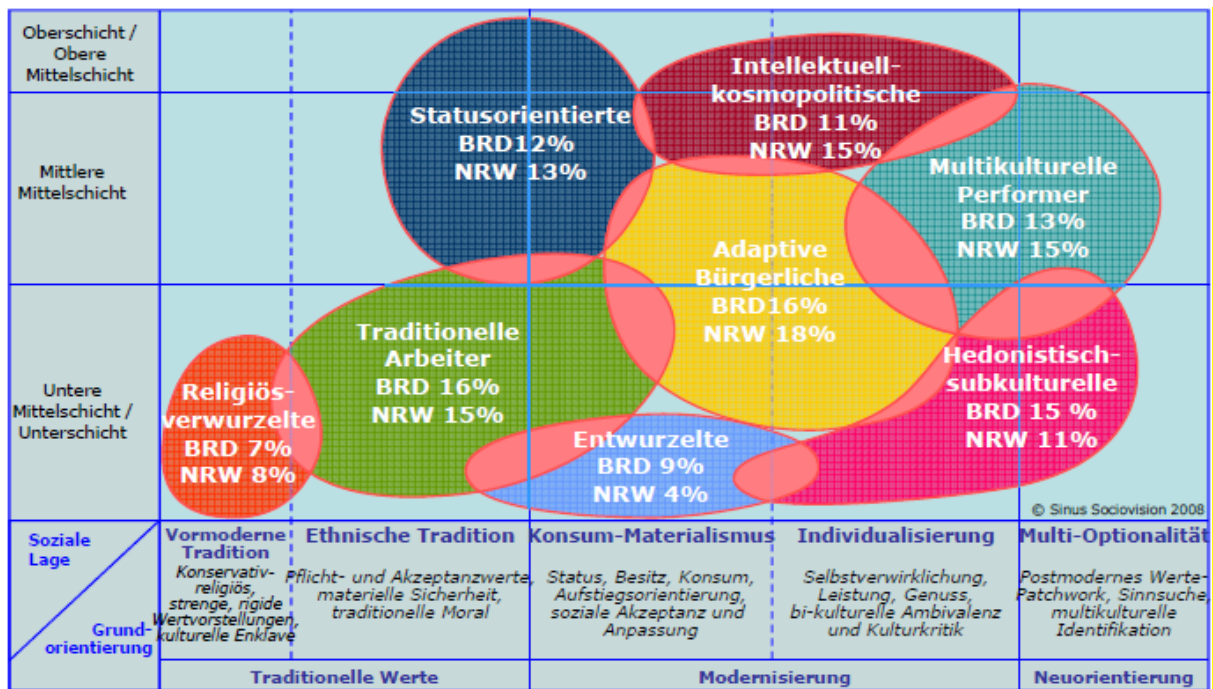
Oberschicht / Obere Mittelschicht

Mittlere Mittelschicht

Untere Mittelschicht / Unterschicht

Statusorientierte
BRD12%
NRW 13%

Intellektuell-kosmopolitische
BRD 11%
NRW 15%

Multikulturelle Performer
BRD 13%
NRW 15%

Adaptive Bürgerliche
BRD16%
NRW 18%

Traditionelle Arbeiter
BRD 16%
NRW 15%

Religiös-verwurzelte
BRD 7%
NRW 8%

Hedonistisch-subkulturelle
BRD 15 %
NRW 11%

Entwurzelte
BRD 9%
NRW 4%

© Sinus Sociovision 2008

Soziale Lage

Grund-orientierung

Vormoderne Tradition
Konservativ-religiös, strenge, rigide Wertvorstellungen, kulturelle Enklave

Ethnische Tradition
Pflicht- und Akzeptanzwerte, materielle Sicherheit, traditionelle Moral

Konsum-Materialismus
Status, Besitz, Konsum, Aufstiegsorientierung, soziale Akzeptanz und Anpassung

Individualisierung
Selbstverwirklichung, Leistung, Genuss, bi-kulturelle Ambivalenz und Kulturkritik

Multi-Optionalität
Postmodernes Werte-Patchwork, Sinnsuche, multikulturelle Identifikation

Traditionelle Werte

Modernisierung

Neuorientierung